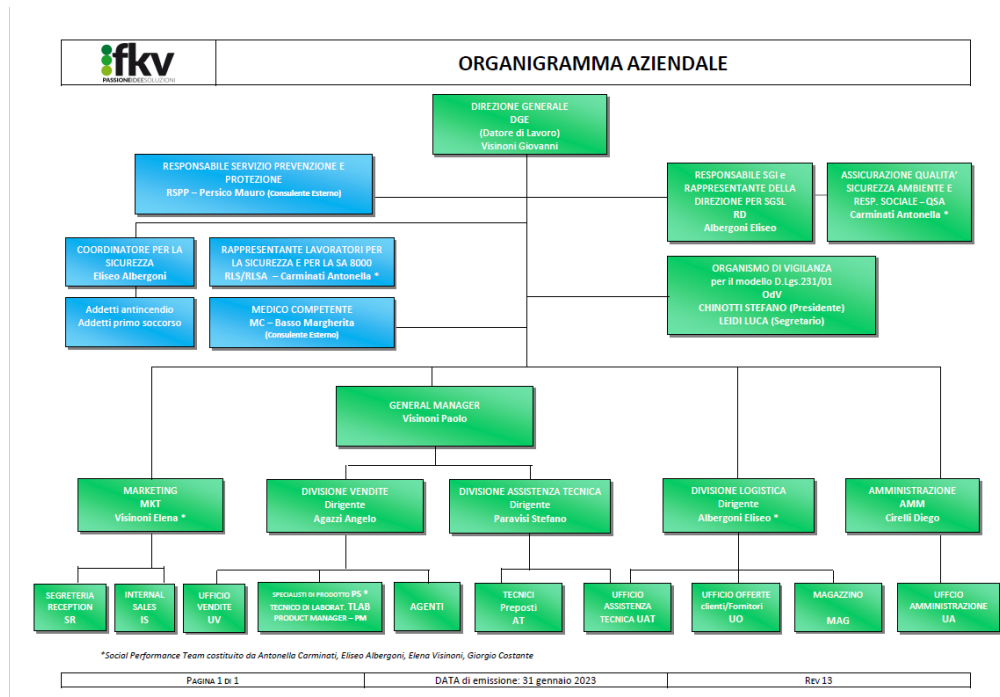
fkv
PASSIONIDEESOLUZIONI

ORGANIGRAMMA AZIENDALE

DIREZIONE GENERALE
DGE
(Datore di Lavoro)
Visinoni Giovanni

RESPONSABILE SERVIZIO PREVENZIONE E PROTEZIONE
RSPP – Persico Mauro (Consulente Esterno)

RESPONSABILE SGI e RAPPRESENTANTE DELLA DIREZIONE PER SGSL
RD
Albergoni Eliseo

ASSICURAZIONE QUALITA' SICUREZZA AMBIENTE E RESP. SOCIALE – QSA
Carminati Antonella *

COORDINATORE PER LA SICUREZZA
Eliseo Albergoni

RAPPRESENTANTE LAVORATORI PER LA SICUREZZA E PER LA SA 8000
RLS/RLSA – Carminati Antonella *

ORGANISMO DI VIGILANZA
per il modello D.Lgs.231/01
OdV
CHINOTTI STEFANO (Presidente)
LEIDI LUCA (Segretario)

Addetti antincendio
Addetti primo soccorso

MEDICO COMPETENTE
MC – Basso Margherita
(Consulente Esterno)

GENERAL MANAGER
Visinoni Paolo

MARKETING
MKT
Visinoni Elena *

DIVISIONE VENDITE
Dirigente
Agazzi Angelo

DIVISIONE ASSISTENZA TECNICA
Dirigente
Paravisi Stefano

DIVISIONE LOGISTICA
Dirigente
Albergoni Eliseo *

AMMINISTRAZIONE
AMM
Cirelli Diego

SEGRETERIA RECEPTION
SR

INTERNAL SALES
IS

UFFICIO VENDITE
UV

SPECIALISTI DI PRODOTTO PS *
TECNICO DI LABORAT. TLAB
PRODUCT MANAGER – PM

AGENTI

TECNICI
Preposti
AT

UFFICIO ASSISTENZA TECNICA UAT

UFFICIO OFFERTE clienti/Fornitori
UO

MAGAZZINO
MAG

UFFCIO AMMINISTRAZIONE
UA

*Social Performance Team costituito da Antonella Carminati, Eliseo Albergoni, Elena Visinoni, Giorgio Costante

| PAGINA 1 DI 1 | DATA di emissione: 31 gennaio 2023 | Rev 13 |